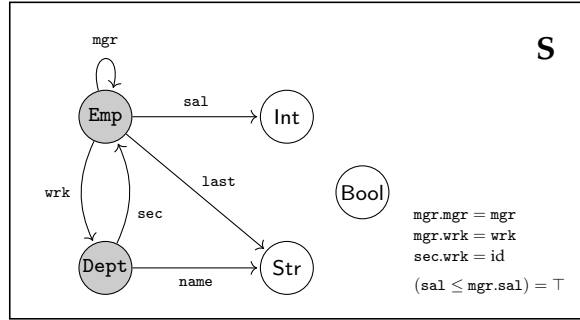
mgr

Emp

sal

Int

S

last

wrk

sec

Bool

Dept

name

Str

$\texttt{mgr}.\texttt{mgr} = \texttt{mgr}$
$\texttt{mgr}.\texttt{wrk} = \texttt{wrk}$
$\texttt{sec}.\texttt{wrk} = \text{id}$
$(\texttt{sal} \leq \texttt{mgr}.\texttt{sal}) = \top$